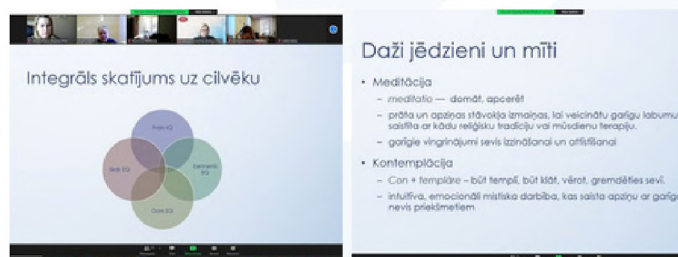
Integrāls skatījums uz cilvēku

Prāts IQ

Emocijas EQ

Gars SQ

Ķerm. IQ

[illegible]

Daži jēdzieni un mīti

• Meditācija

– meditatio — domāt, apcerēt

– prāta un apziņas stāvokļa izmaiņas, lai veicinātu garīgu labumu, saistīta ar kādu reliģisku tradīciju vai mūsdienu terapiju.

– garīgie vingrinājumi sevis izzināšanai un attīstīšanai

• Kontemplācija

– Con + templāre – būt templī, būt klāt, vērot, gremdēties sevī.

– intuitīva, emocionāli mistiska darbība, kas saista apziņu ar garīgo, nevis priekšmetiem